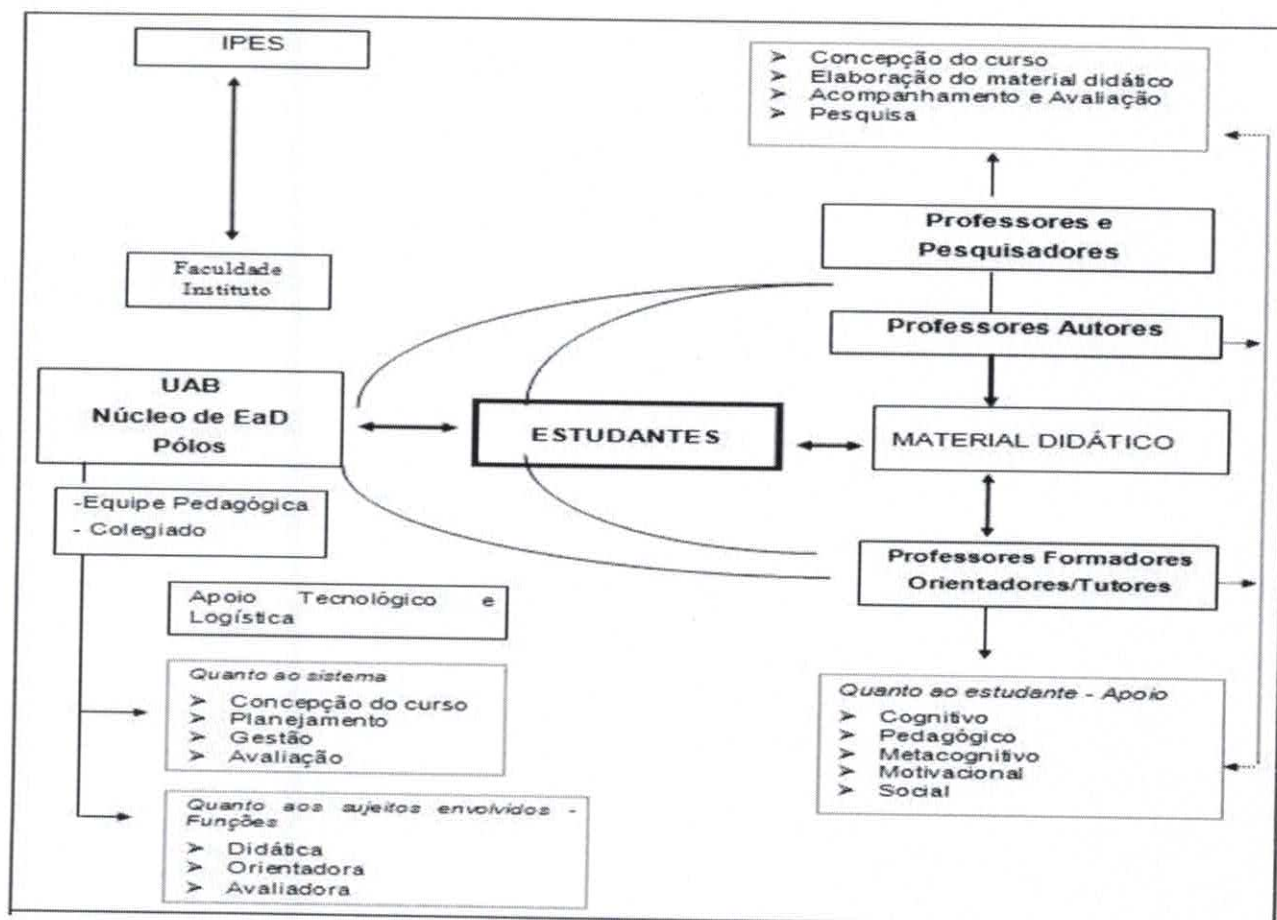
IPES

Faculdade
Instituto

UAB
Núcleo de EaD
Pólos

-Equipe Pedagógica
- Colegiado

Apoio Tecnológico e Logística

Quanto ao sistema
➢ Concepção do curso
➢ Planejamento
➢ Gestão
➢ Avaliação

Quanto aos sujeitos envolvidos - Funções
➢ Didática
➢ Orientadora
➢ Avaliadora

ESTUDANTES

➢ Concepção do curso
➢ Elaboração do material didático
➢ Acompanhamento e Avaliação
➢ Pesquisa

Professores e Pesquisadores

Professores Autores

MATERIAL DIDÁTICO

Professores Formadores
Orientadores/Tutores

Quanto ao estudante - Apoio
➢ Cognitivo
➢ Pedagógico
➢ Metacognitivo
➢ Motivacional
➢ Social